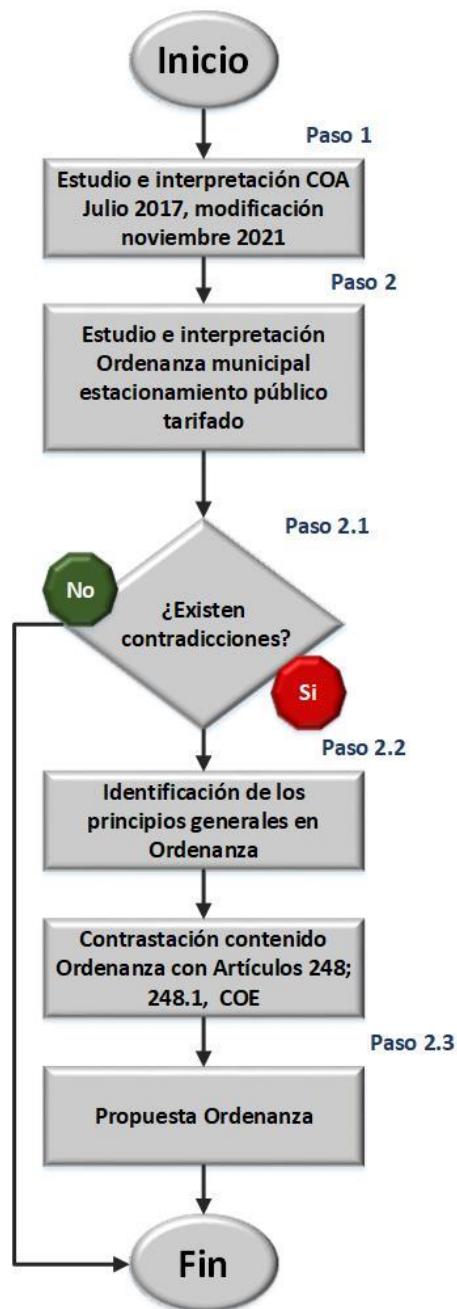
Inicio

Paso 1

Estudio e interpretación COA Julio 2017, modificación noviembre 2021

Paso 2

Estudio e interpretación Ordenanza municipal estacionamiento público tarifado

Paso 2.1

No

¿Existen contradicciones?

Si

Paso 2.2

Identificación de los principios generales en Ordenanza

Contrastación contenido Ordenanza con Artículos 248; 248.1, COE

Paso 2.3

Propuesta Ordenanza

Fin